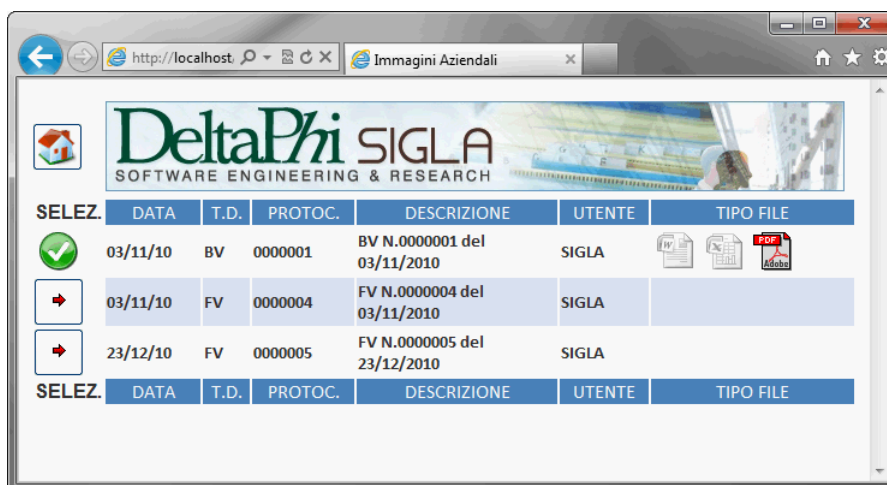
http://localhost/

Immagini Aziendali

DeltaPhi SIGLA
SOFTWARE ENGINEERING & RESEARCH

| SELEZ. | DATA | T.D. | PROTOC. | DESCRIZIONE | UTENTE | TIPO FILE |
|---|---|---|---|---|---|---|
| | 03/11/10 | BV | 0000001 | BV N.0000001 del 03/11/2010 | SIGLA | PDF Adobe |
| | 03/11/10 | FV | 0000004 | FV N.0000004 del 03/11/2010 | SIGLA | |
| | 23/12/10 | FV | 0000005 | FV N.0000005 del 23/12/2010 | SIGLA | |
| SELEZ. | DATA | T.D. | PROTOC. | DESCRIZIONE | UTENTE | TIPO FILE |